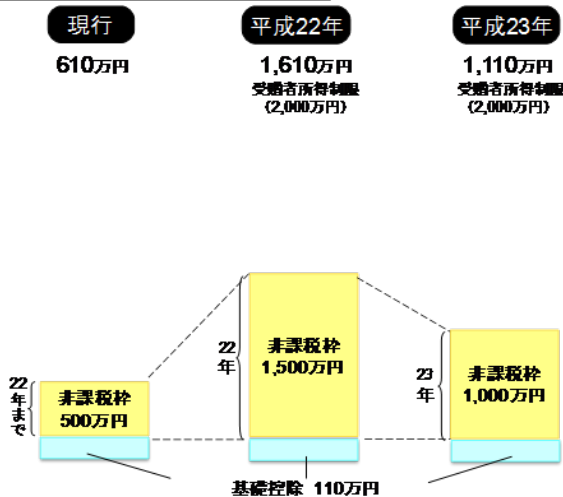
現行

610万円

平成22年

1,610万円

受贈者所得制限
(2,000万円)

平成23年

1,110万円

受贈者所得制限
(2,000万円)

22年まで

非課税枠
500万円

22年

非課税枠
1,500万円

23年

非課税枠
1,000万円

基礎控除 110万円